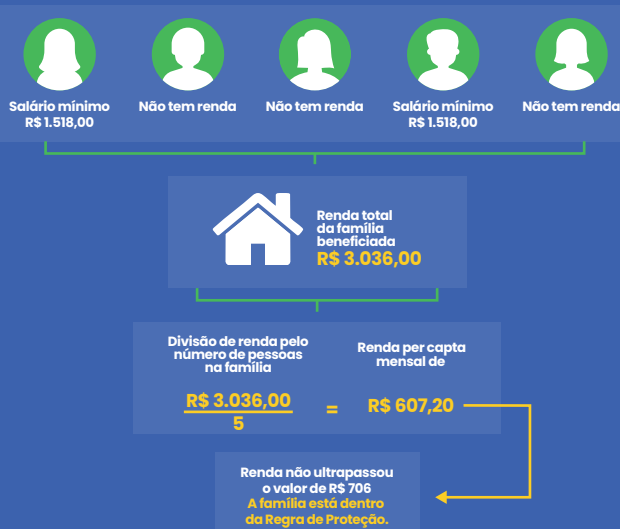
Salário mínimo
R$ 1.518,00

Não tem renda

Não tem renda

Salário mínimo
R$ 1.518,00

Não tem renda

Renda total da família beneficiada
R$ 3.036,00

Divisão de renda pelo número de pessoas na família

Renda per capta mensal de

$\frac{R\$ 3.036,00}{5}$ = R$ 607,20

Renda não ultrapassou o valor de R$ 706
A família está dentro da Regra de Proteção.